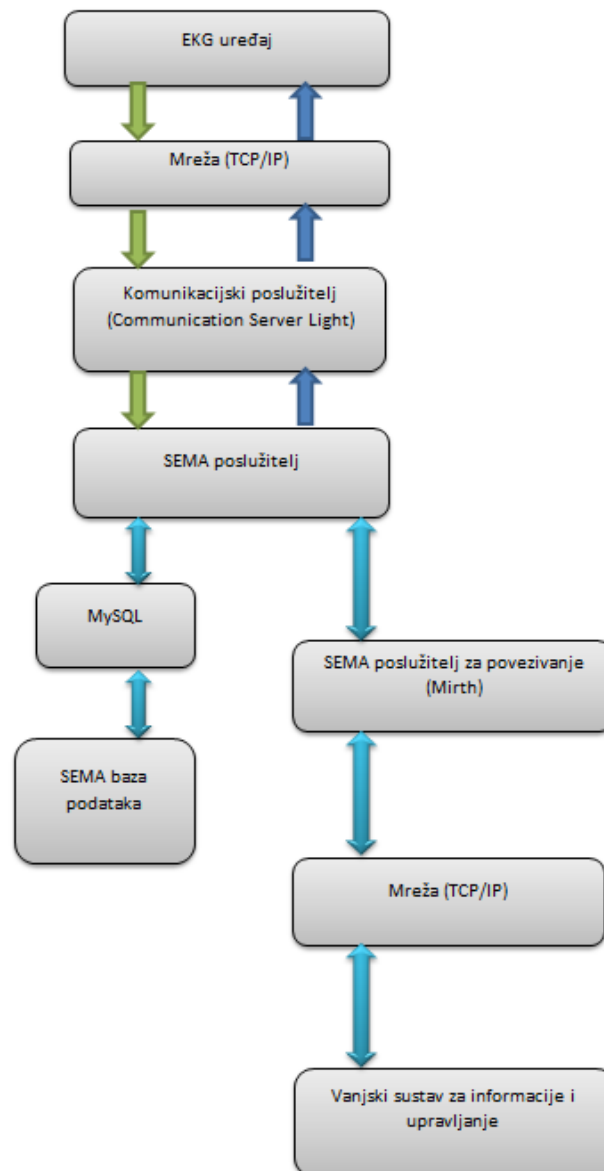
EKG uređaj

Mreža (TCP/IP)

Komunikacijski poslužitelj (Communication Server Light)

SEMA poslužitelj

MySQL

SEMA baza podataka

SEMA poslužitelj za povezivanje (Mirth)

Mreža (TCP/IP)

Vanjski sustav za informacije i upravljanje